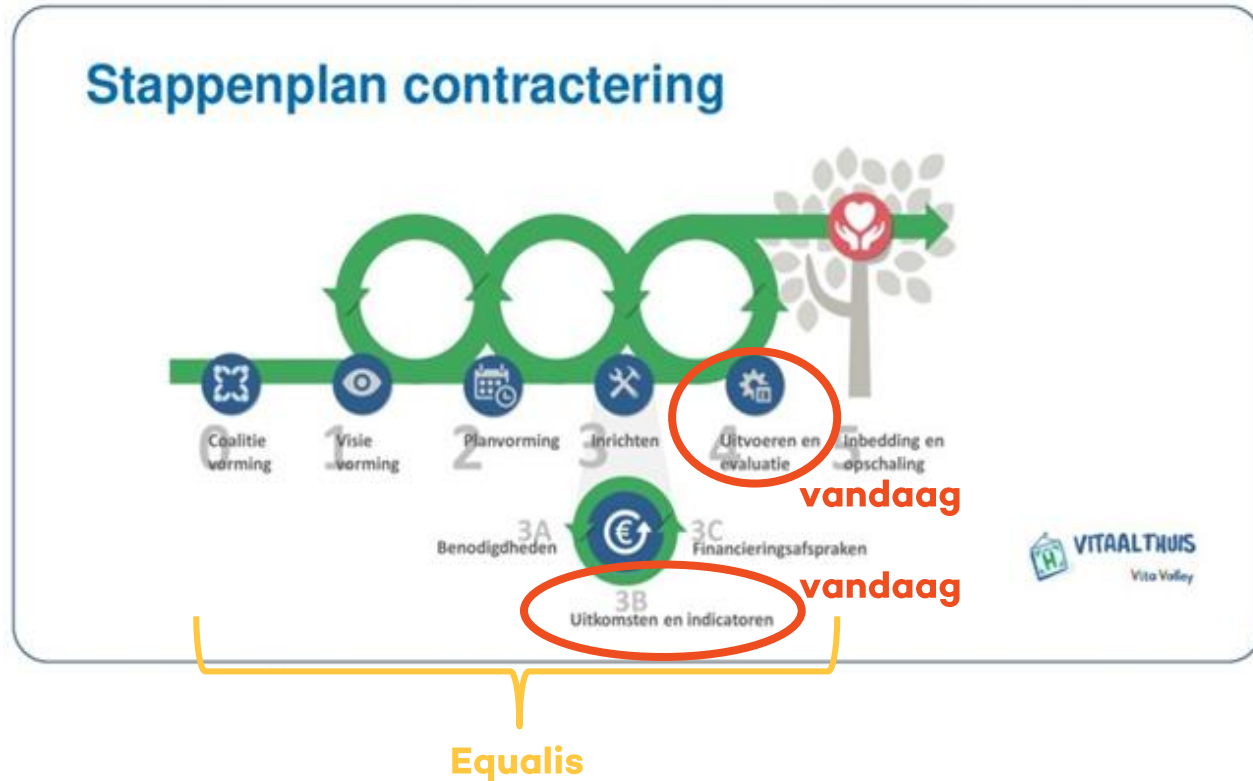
Stappenplan contractering

0 Coalitie vorming

1 Visie vorming

2 Planvorming

3 Inrichten

4 Uitvoeren en evaluatie

5 Inbedding en opschaling

vandaag

3A Benodigdheden

3C Financieringsafspraken

3B Uitkomsten en indicatoren

vandaag

VITAALTHUIS
Vita Valley

Equalis